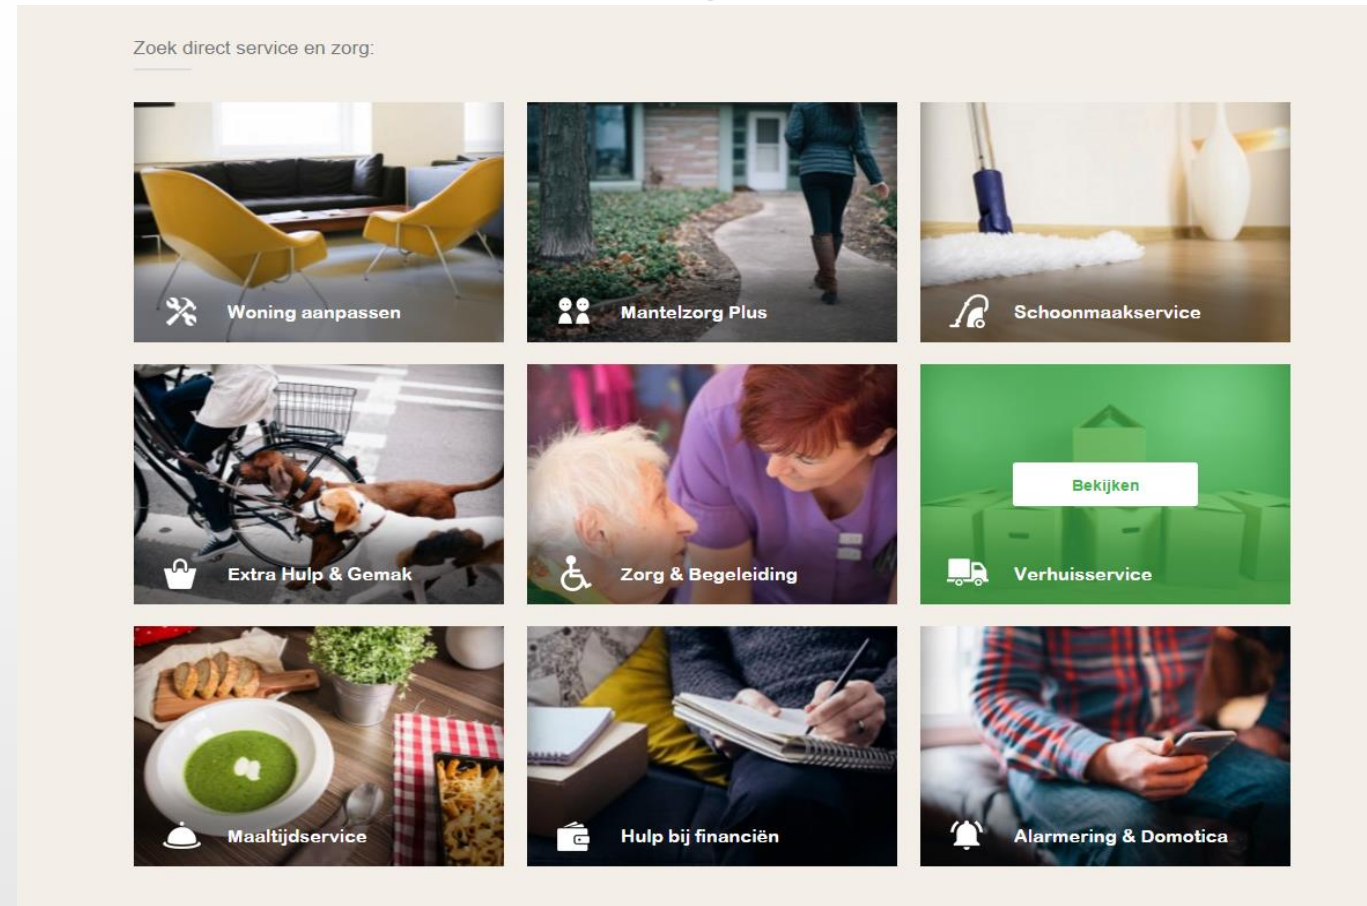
Zoek direct service en zorg:

Woning aanpassen

Mantelzorg Plus

Schoonmaakservice

Extra Hulp & Gemak

Zorg & Begeleiding

Bekijken

Verhuisservice

Maaltijdservice

Hulp bij financiën

Alarmering & Domotica